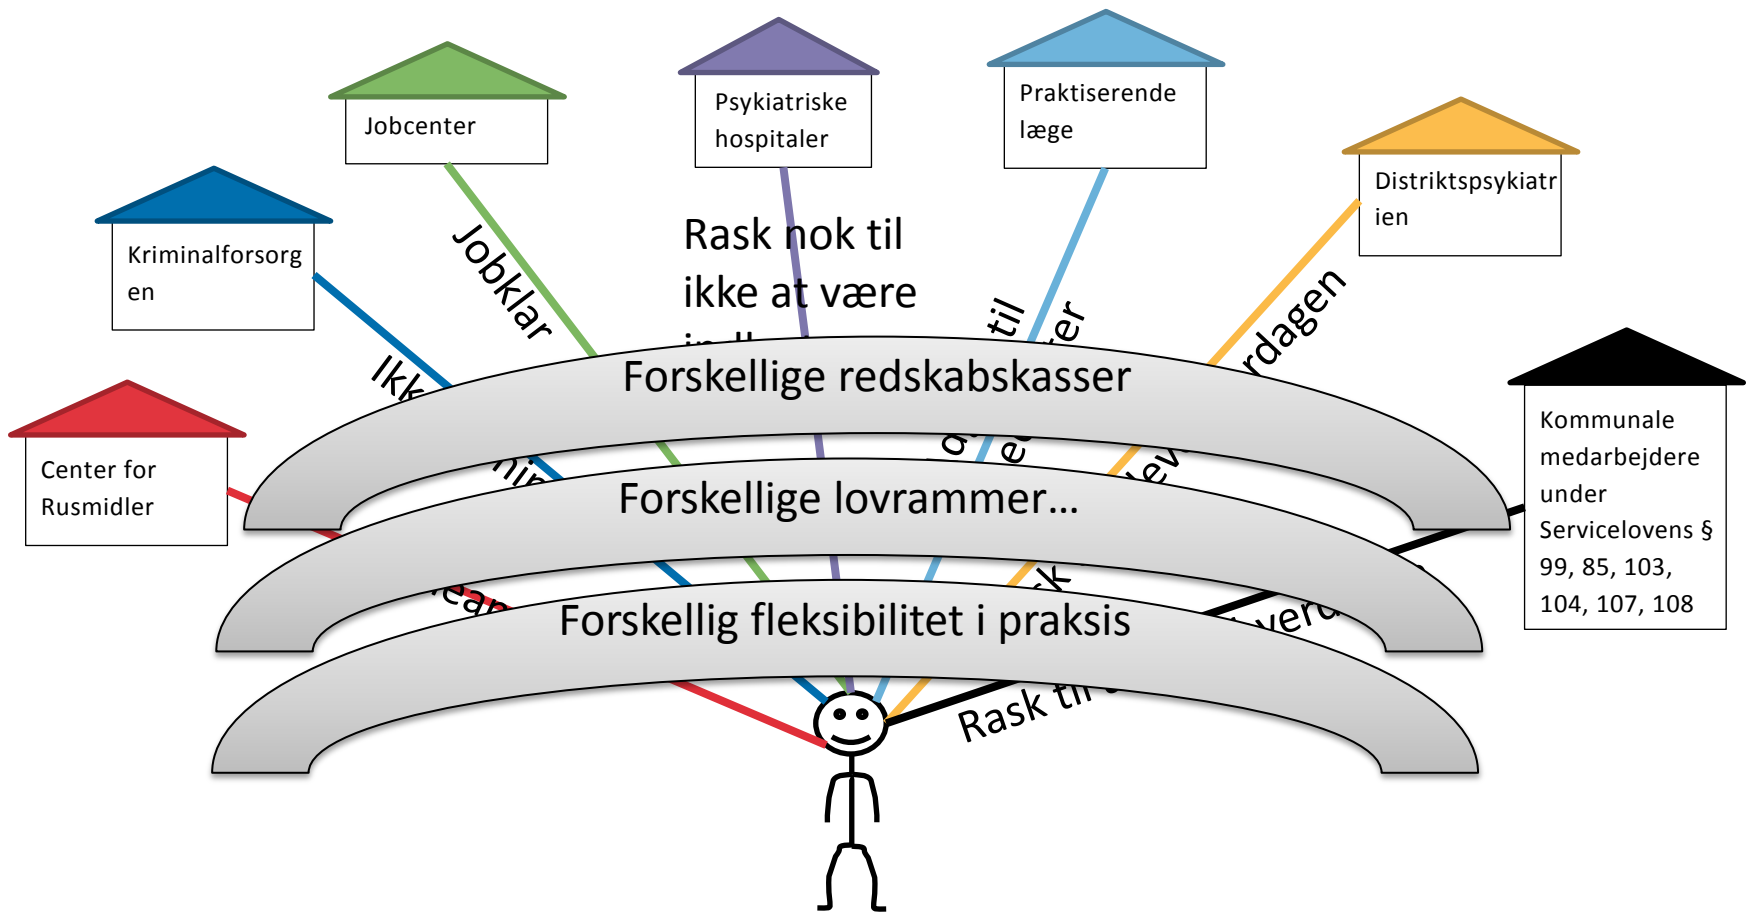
Psykiatriske hospitaler

Praktiserende læge

Jobcenter

Distriktspsykiatrien

Kriminalforsorgen

Kommunale medarbejdere under Servicelovens § 99, 85, 103, 104, 107, 108

Center for Rusmidler

Jobklar

Rask nok til ikke at være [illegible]

til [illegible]er

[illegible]rdagen

Ikk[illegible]

Forskellige redskabskasser

Forskellige lovrammer…

Forskellig fleksibilitet i praksis

Rask til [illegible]